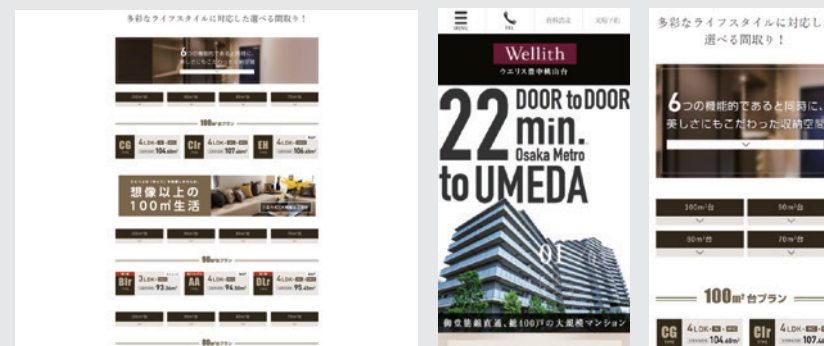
多彩なライフスタイルに対応した選べる間取り！

6つの機能的であると同時に、美しさにもこだわった収納空間

100m²台プラン

CG 4LDK 104.60m²
Clr 4LDK 107.46m²
EH 4LDK 106.60m²

想像以上の
100㎡生活

90m²台プラン

Blr 3LDK 93.31m²
AA 4LDK 94.50m²
Dlr 4LDK 95.42m²

80m²台プラン

MENU
TEL
資料請求
来場予約

Wellith
ウエリス豊中桃山台

22 min. DOOR to DOOR
Osaka Metro
to UMEDA

01

御堂筋線直通、総400戸の大規模マンション

多彩なライフスタイルに対応した選べる間取り！

6つの機能的であると同時に、美しさにもこだわった収納空間

100m²台
90m²台
80m²台
70m²台

100m²台プラン

CG 4LDK 104.60m²
Clr 4LDK 107.4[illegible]